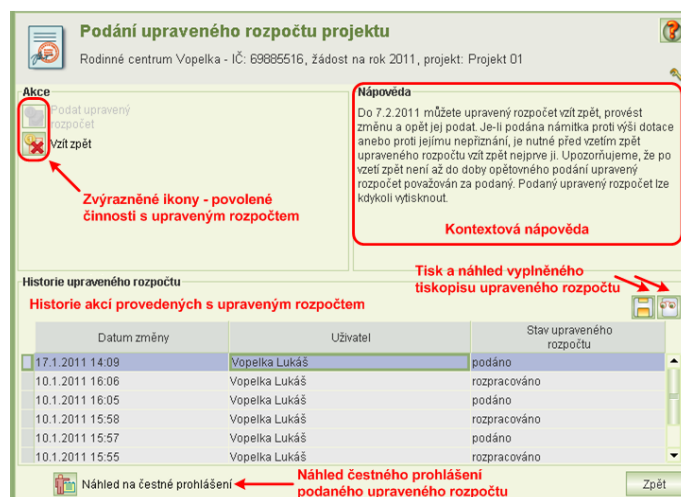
Podání upraveného rozpočtu projektu

Rodinné centrum Vopelka - IČ: 69885516, žádost na rok 2011, projekt: Projekt 01

Akce

Podat upravený rozpočet

Vzít zpět

Zvýrazněné ikony - povolené činnosti s upraveným rozpočtem

Nápověda

Do 7.2.2011 můžete upravený rozpočet vzít zpět, provést změnu a opět jej podat. Je-li podána námitka proti výši dotace anebo proti jejímu nepřiznání, je nutné před vzetím zpět upraveného rozpočtu vzít zpět nejprve ji. Upozorňujeme, že po vzetí zpět není až do doby opětovného podání upravený rozpočet považován za podaný. Podaný upravený rozpočet lze kdykoli vytisknout.

Kontextová nápověda

Historie upraveného rozpočtu

Tisk a náhled vyplněného tiskopisu upraveného rozpočtu

Historie akcí provedených s upraveným rozpočtem

| Datum změny | Uživatel | Stav upraveného rozpočtu |
|---|---|---|
| 17.1.2011 14:09 | Vopelka Lukáš | podáno |
| 10.1.2011 16:06 | Vopelka Lukáš | rozpracováno |
| 10.1.2011 16:05 | Vopelka Lukáš | podáno |
| 10.1.2011 15:58 | Vopelka Lukáš | rozpracováno |
| 10.1.2011 15:57 | Vopelka Lukáš | podáno |
| 10.1.2011 15:55 | Vopelka Lukáš | rozpracováno |

Náhled na čestné prohlášení

Náhled čestného prohlášení podaného upraveného rozpočtu

Zpět